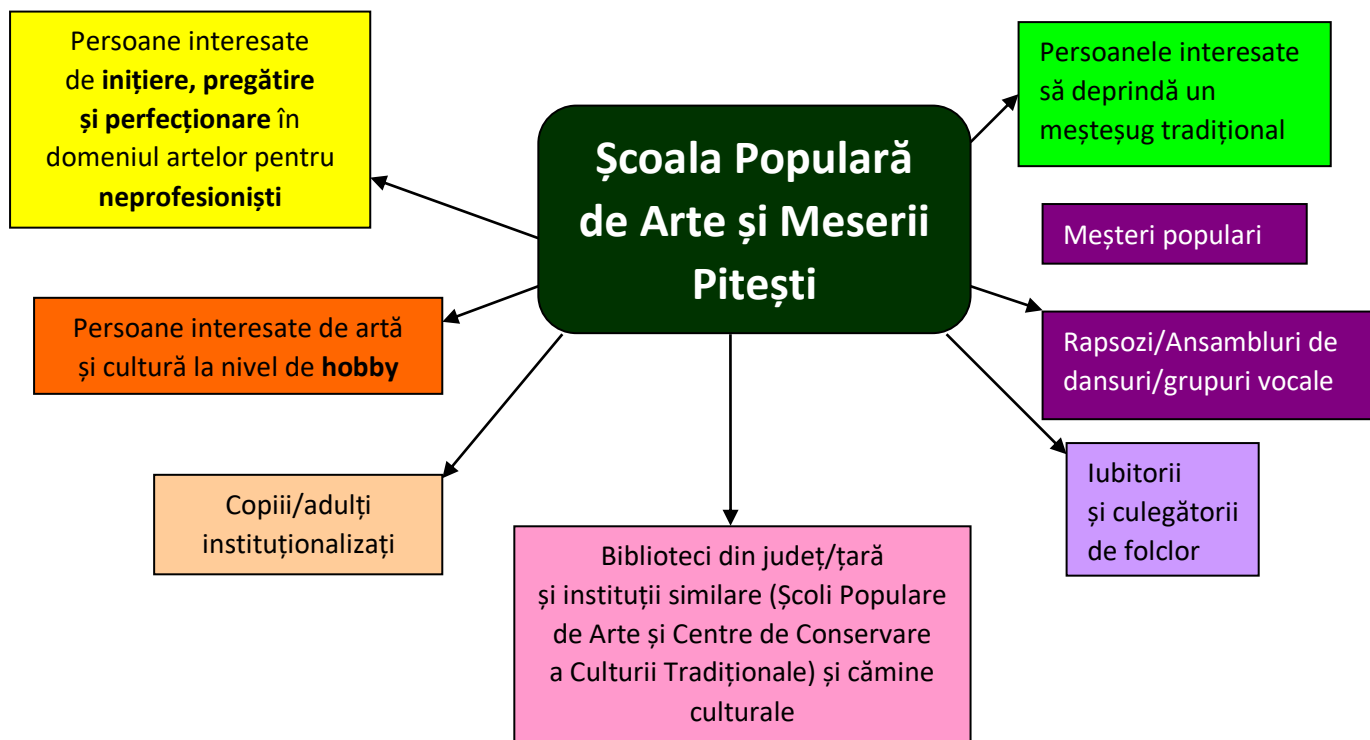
Școala Populară de Arte și Meserii Pitești

Persoane interesate de **inițiere, pregătire și perfecționare** în domeniul artelor pentru **neprofesioniști**

Persoanele interesate să deprindă un meșteșug tradițional

Meșteri populari

Persoane interesate de artă și cultură la nivel de **hobby**

Rapsozi/Ansambluri de dansuri/grupuri vocale

Copiii/adulți instituționalizați

Iubitorii și culegătorii de folclor

Biblioteci din județ/țară și instituții similare (Școli Populare de Arte și Centre de Conservare a Culturii Tradiționale) și cămine culturale